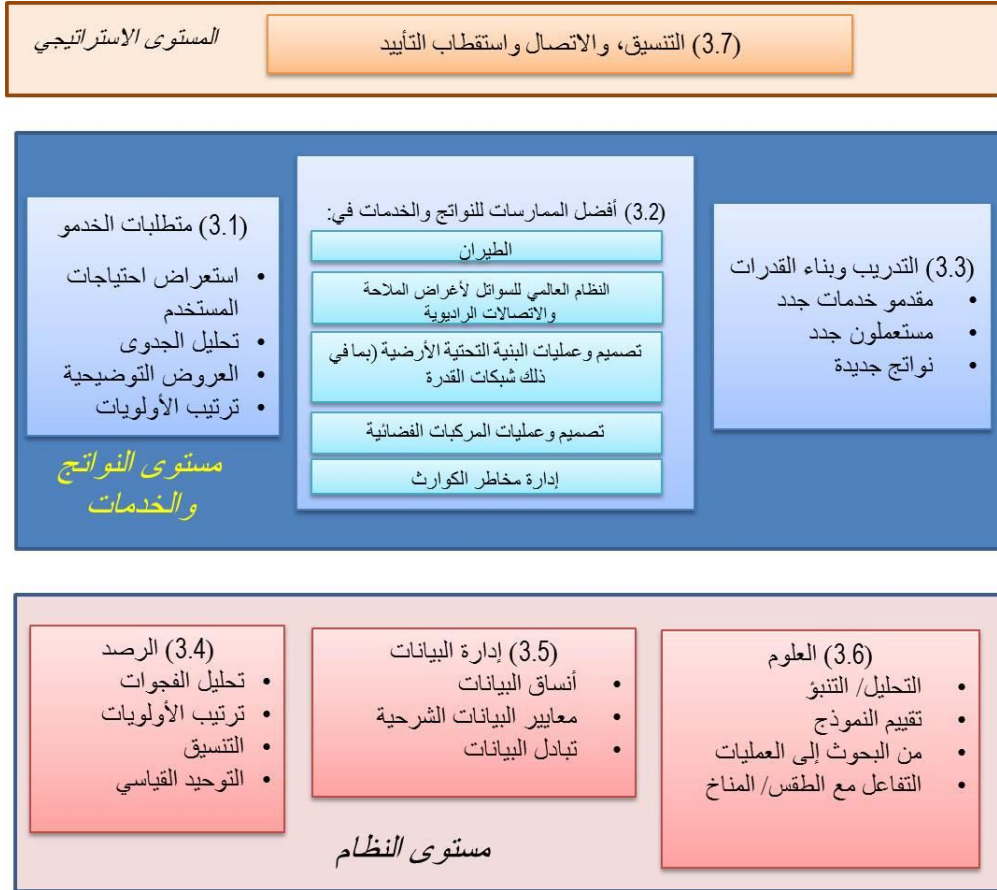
المستوى الاستراتيجي

(3.7) التنسيق، والاتصال واستقطاب التأييد

(3.3) التدريب وبناء القدرات
• مقدمو خدمات جدد
• مستعملون جدد
• نواتج جديدة

(3.2) أفضل الممارسات للنواتج والخدمات في:
الطيران
النظام العالمي للسواتل لأغراض الملاحة والاتصالات الراديوية
تصميم وعمليات البنية التحتية الأرضية (بما في ذلك شبكات القدرة
تصميم وعمليات المركبات الفضائية
إدارة مخاطر الكوارث

(3.1) متطلبات الخدمو
• استعراض احتياجات المستخدم
• تحليل الجدوى
• العروض التوضيحية
• ترتيب الأولويات

مستوى النواتج والخدمات

(3.6) العلوم
• التحليل/ التنبؤ
• تقييم النموذج
• من البحوث إلى العمليات
• التفاعل مع الطقس/ المناخ

(3.5) إدارة البيانات
• أنساق البيانات
• معايير البيانات الشرحية
• تبادل البيانات

(3.4) الرصد
• تحليل الفجوات
• ترتيب الأولويات
• التنسيق
• التوحيد القياسي

مستوى النظام